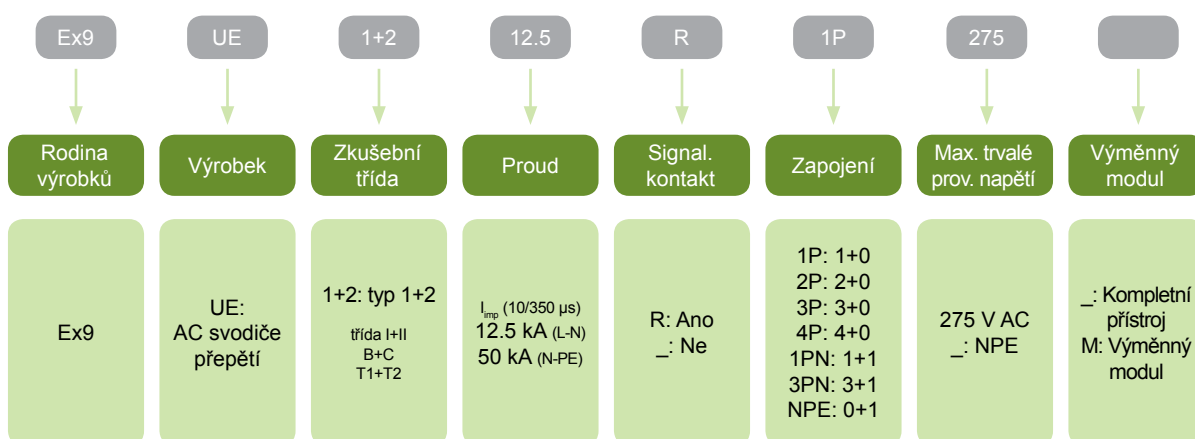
Ex9

UE

1+2

12.5

R

1P

275

Rodina výrobků

Výrobek

Zkušební třída

Proud

Signal. kontakt

Zapojení

Max. trvalé prov. napětí

Výměnný modul

Ex9

UE: AC svodiče přepětí

1+2: typ 1+2

třída I+II
B+C
T1+T2

$I_{imp}$ (10/350 µs)
12.5 kA (L-N)
50 kA (N-PE)

R: Ano
_: Ne

1P: 1+0
2P: 2+0
3P: 3+0
4P: 4+0
1PN: 1+1
3PN: 3+1
NPE: 0+1

275 V AC
_: NPE

_: Kompletní přístroj
M: Výměnný modul